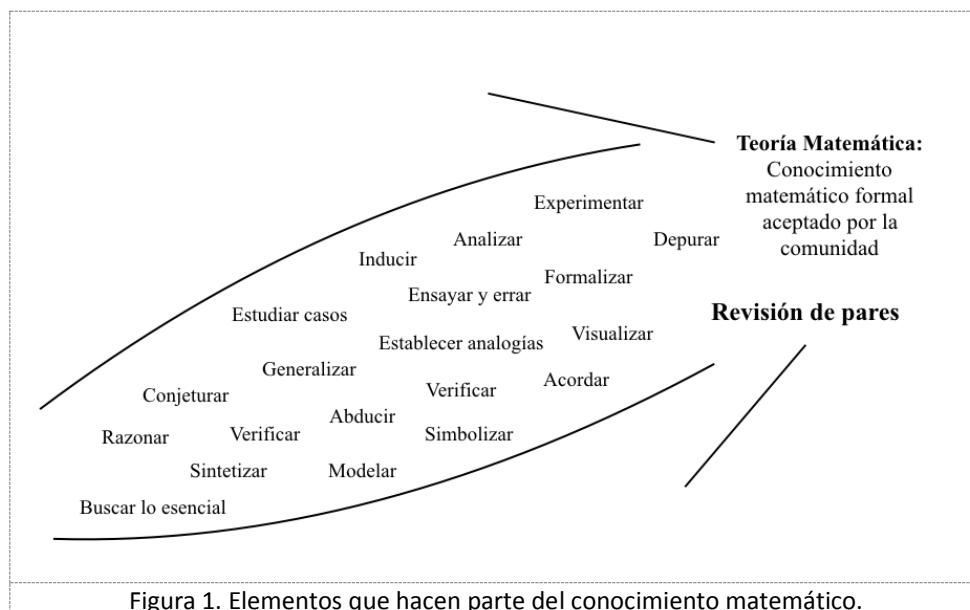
Teoría Matemática:
Conocimiento matemático formal aceptado por la comunidad

Experimentar

Analizar

Depurar

Inducir

Formalizar

Ensayar y errar

Estudiar casos

Revisión de pares

Visualizar

Establecer analogías

Generalizar

Acordar

Verificar

Conjeturar

Abducir

Verificar

Razonar

Simbolizar

Sintetizar

Modelar

Buscar lo esencial

Figura 1. Elementos que hacen parte del conocimiento matemático.